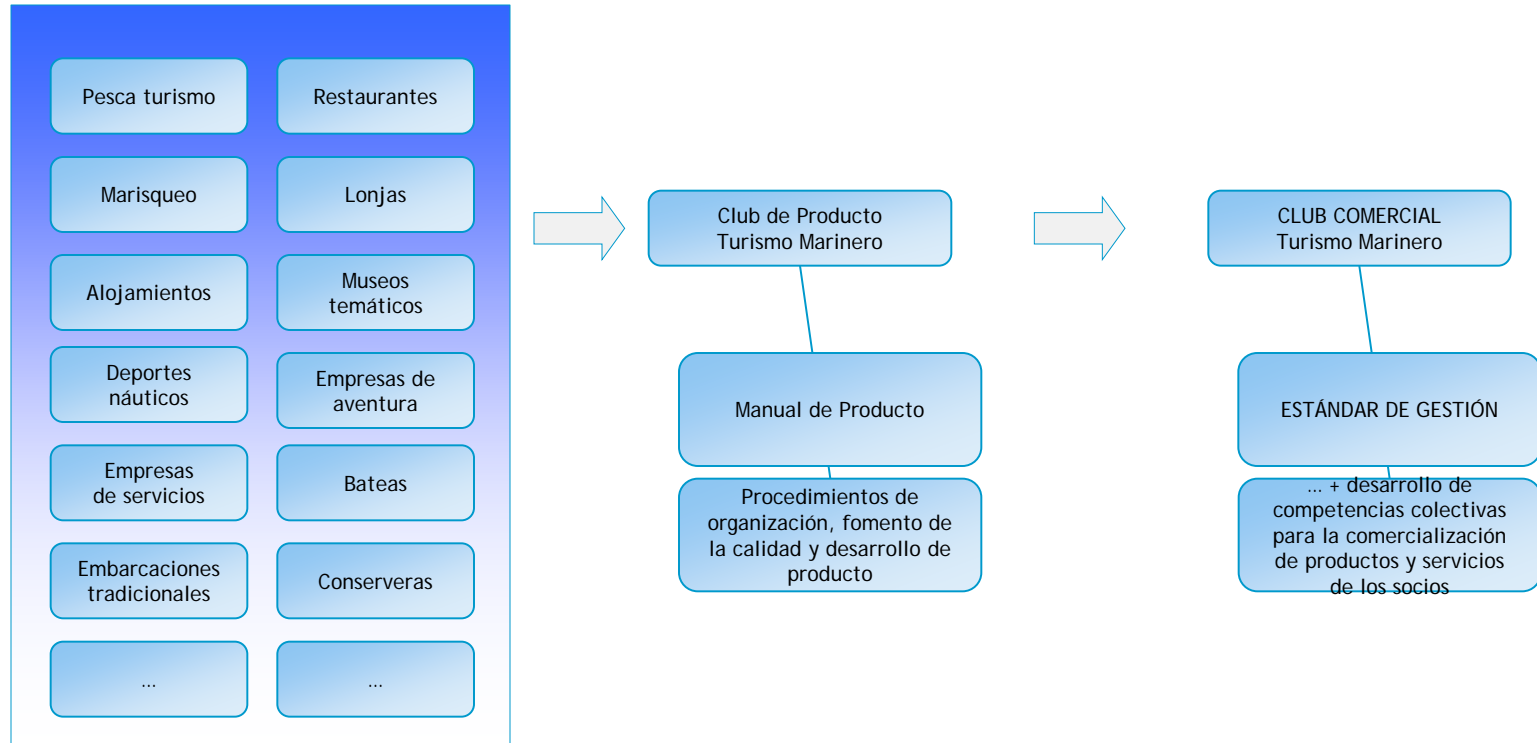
Pesca turismo

Restaurantes

Marisqueo

Lonjas

Alojamientos

Museos temáticos

Deportes náuticos

Empresas de aventura

Empresas de servicios

Bateas

Embarcaciones tradicionales

Conserveras

…

…

Club de Producto Turismo Marinero

Manual de Producto

Procedimientos de organización, fomento de la calidad y desarrollo de producto

CLUB COMERCIAL Turismo Marinero

ESTÁNDAR DE GESTIÓN

… + desarrollo de competencias colectivas para la comercialización de productos y servicios de los socios